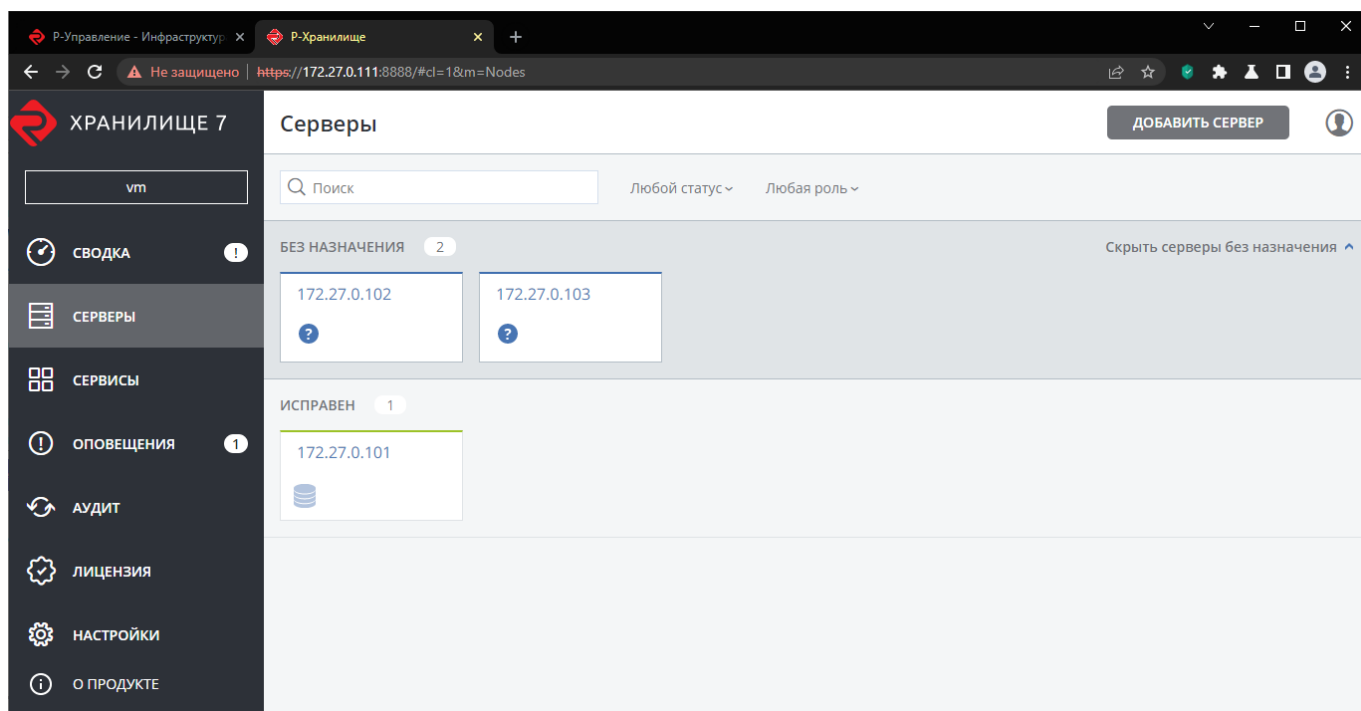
Р-Управление - Инфраструктур ×
Р-Хранилище ×
+

Не защищено | https://172.27.0.111:8888/#cl=1&m=Nodes

ХРАНИЛИЩЕ 7

Серверы

ДОБАВИТЬ СЕРВЕР

vm

СВОДКА !

СЕРВЕРЫ

СЕРВИСЫ

ОПОВЕЩЕНИЯ 1

АУДИТ

ЛИЦЕНЗИЯ

НАСТРОЙКИ

О ПРОДУКТЕ

Поиск

Любой статус

Любая роль

БЕЗ НАЗНАЧЕНИЯ 2

Скрыть серверы без назначения

172.27.0.102

172.27.0.103

ИСПРАВЕН 1

172.27.0.101